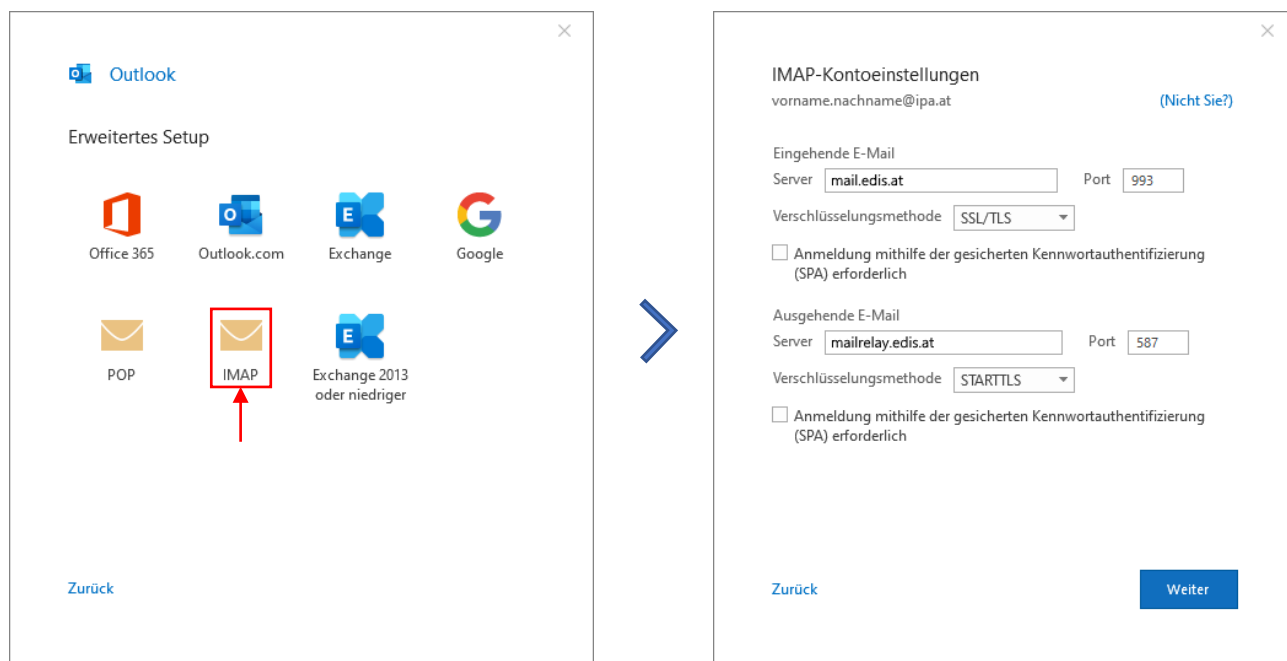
Outlook

Erweitertes Setup

Office 365
Outlook.com
Exchange
Google

POP
IMAP
Exchange 2013 oder niedriger

Zurück

IMAP-Kontoeinstellungen
vorname.nachname@ipa.at
(Nicht Sie?)

Eingehende E-Mail
Server mail.edis.at
Port 993
Verschlüsselungsmethode SSL/TLS
Anmeldung mithilfe der gesicherten Kennwortauthentifizierung (SPA) erforderlich

Ausgehende E-Mail
Server mailrelay.edis.at
Port 587
Verschlüsselungsmethode STARTTLS
Anmeldung mithilfe der gesicherten Kennwortauthentifizierung (SPA) erforderlich

Zurück
Weiter